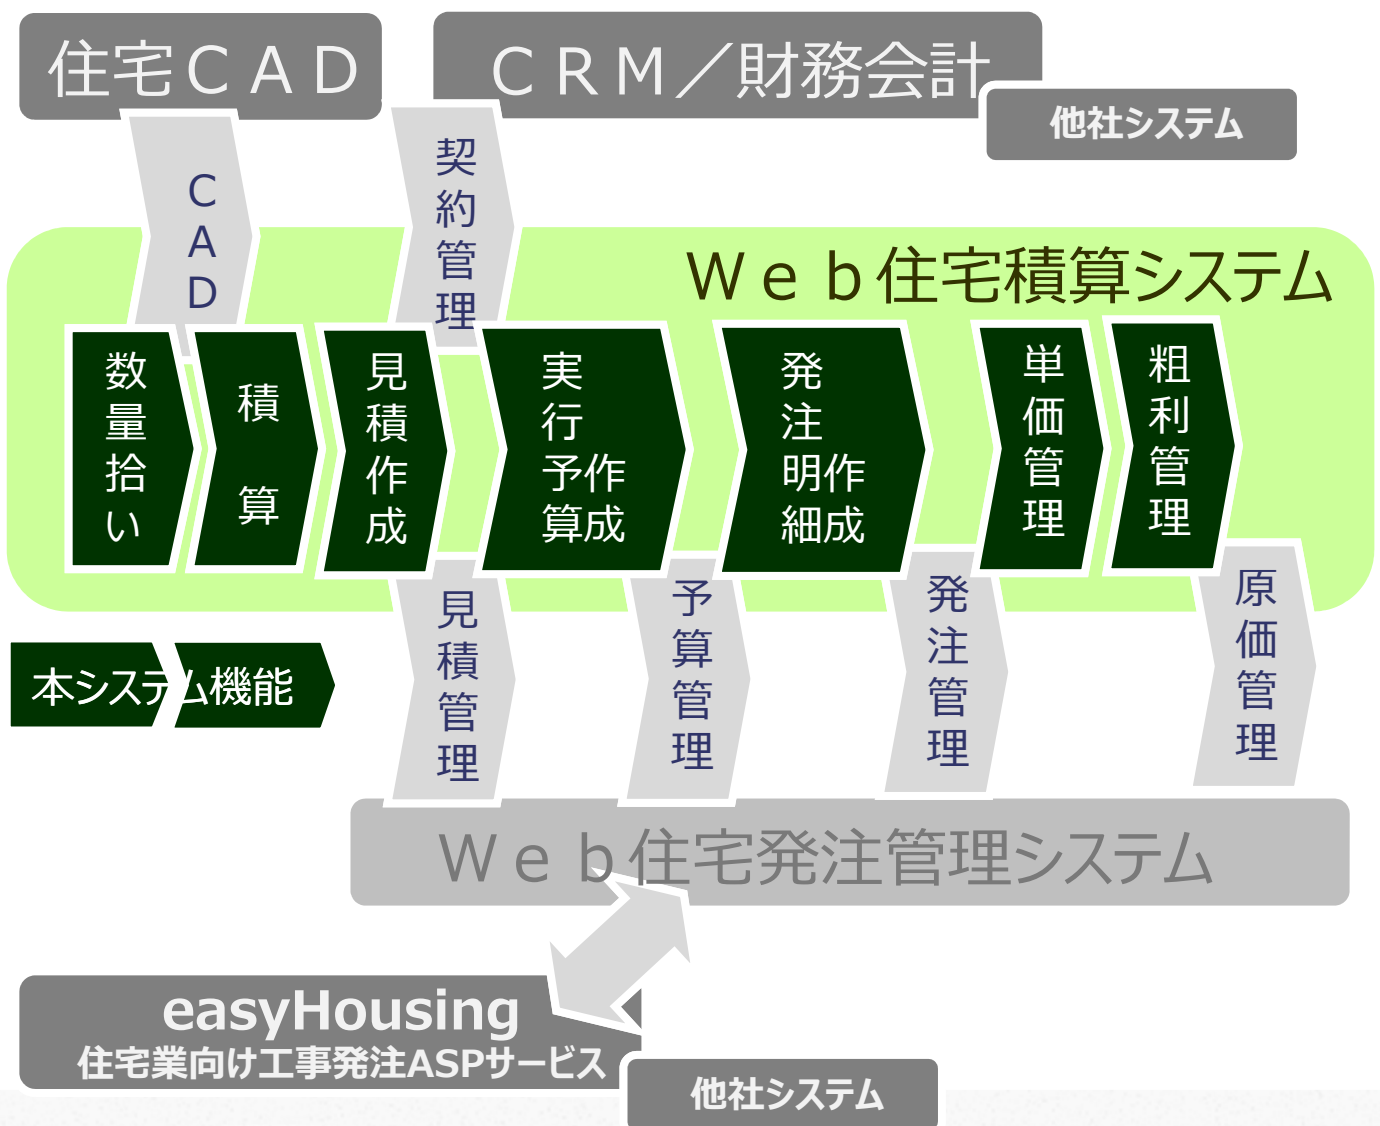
住宅ＣＡＤ

ＣＲＭ／財務会計

他社システム

ＣＡＤ

契約管理

Ｗｅｂ住宅積算システム

数量拾い

積算

見積作成

実行予作算成

発注明作細成

単価管理

粗利管理

見積管理

予算管理

発注管理

原価管理

本システム機能

Ｗｅｂ住宅発注管理システム

easyHousing
住宅業向け工事発注ASPサービス

他社システム